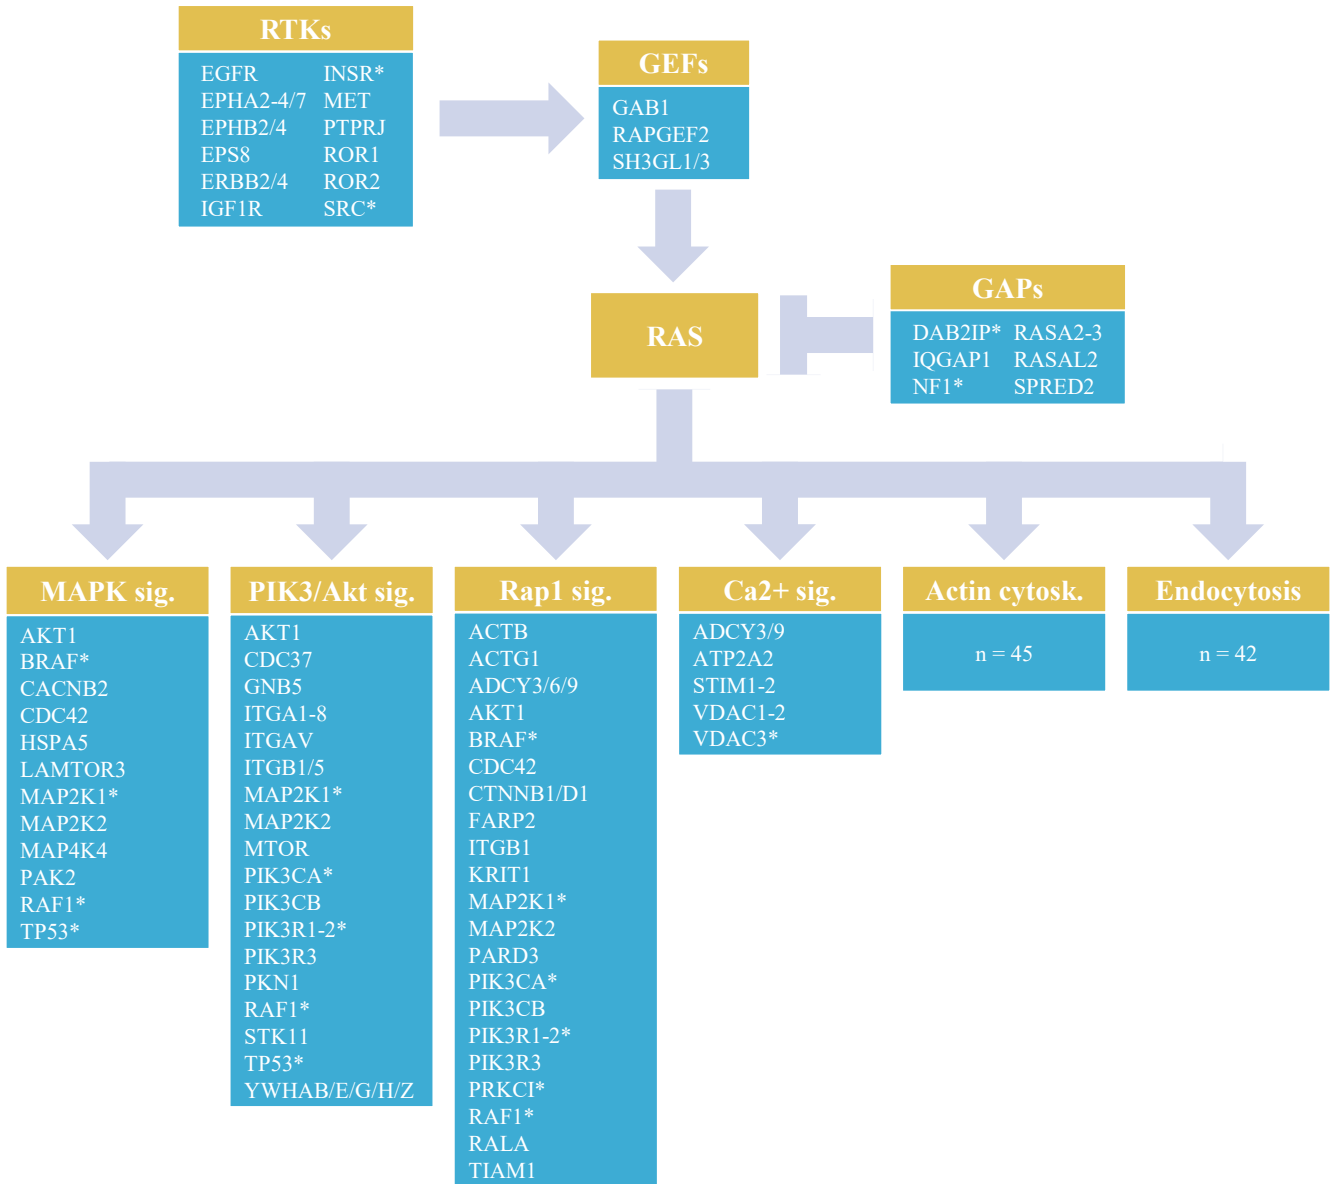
RTKs

EGFR
EPHA2-4/7
EPHB2/4
EPS8
ERBB2/4
IGF1R

INSR*
MET
PTPRJ
ROR1
ROR2
SRC*

GEFs

GAB1
RAPGEF2
SH3GL1/3

RAS

GAPs

DAB2IP*
IQGAP1
NF1*

RASA2-3
RASAL2
SPRED2

MAPK sig.

AKT1
BRAF*
CACNB2
CDC42
HSPA5
LAMTOR3
MAP2K1*
MAP2K2
MAP4K4
PAK2
RAF1*
TP53*

PIK3/Akt sig.

AKT1
CDC37
GNB5
ITGA1-8
ITGAV
ITGB1/5
MAP2K1*
MAP2K2
MTOR
PIK3CA*
PIK3CB
PIK3R1-2*
PIK3R3
PKN1
RAF1*
STK11
TP53*
YWHAB/E/G/H/Z

Rap1 sig.

ACTB
ACTG1
ADCY3/6/9
AKT1
BRAF*
CDC42
CTNNB1/D1
FARP2
ITGB1
KRIT1
MAP2K1*
MAP2K2
PARD3
PIK3CA*
PIK3CB
PIK3R1-2*
PIK3R3
PRKCI*
RAF1*
RALA
TIAM1

Ca2+ sig.

ADCY3/9
ATP2A2
STIM1-2
VDAC1-2
VDAC3*

Actin cytosk.

n = 45

Endocytosis

n = 42